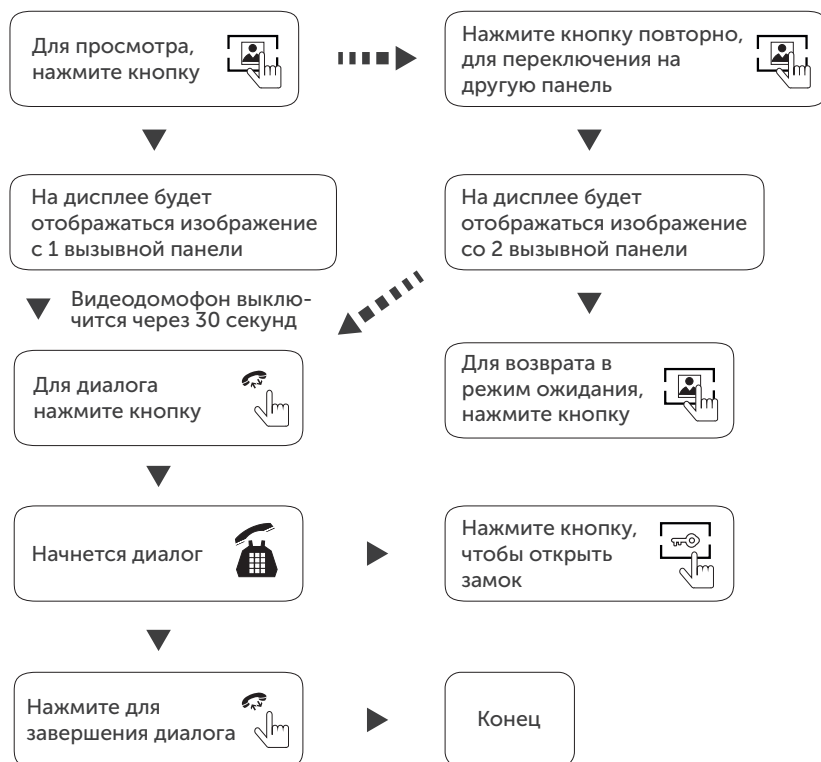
Для просмотра, нажмите кнопку

Нажмите кнопку повторно, для переключения на другую панель

На дисплее будет отображаться изображение с 1 вызывной панели

На дисплее будет отображаться изображение со 2 вызывной панели

Видеодомофон выключится через 30 секунд

Для диалога нажмите кнопку

Для возврата в режим ожидания, нажмите кнопку

Начнется диалог

Нажмите кнопку, чтобы открыть замок

Нажмите для завершения диалога

Конец